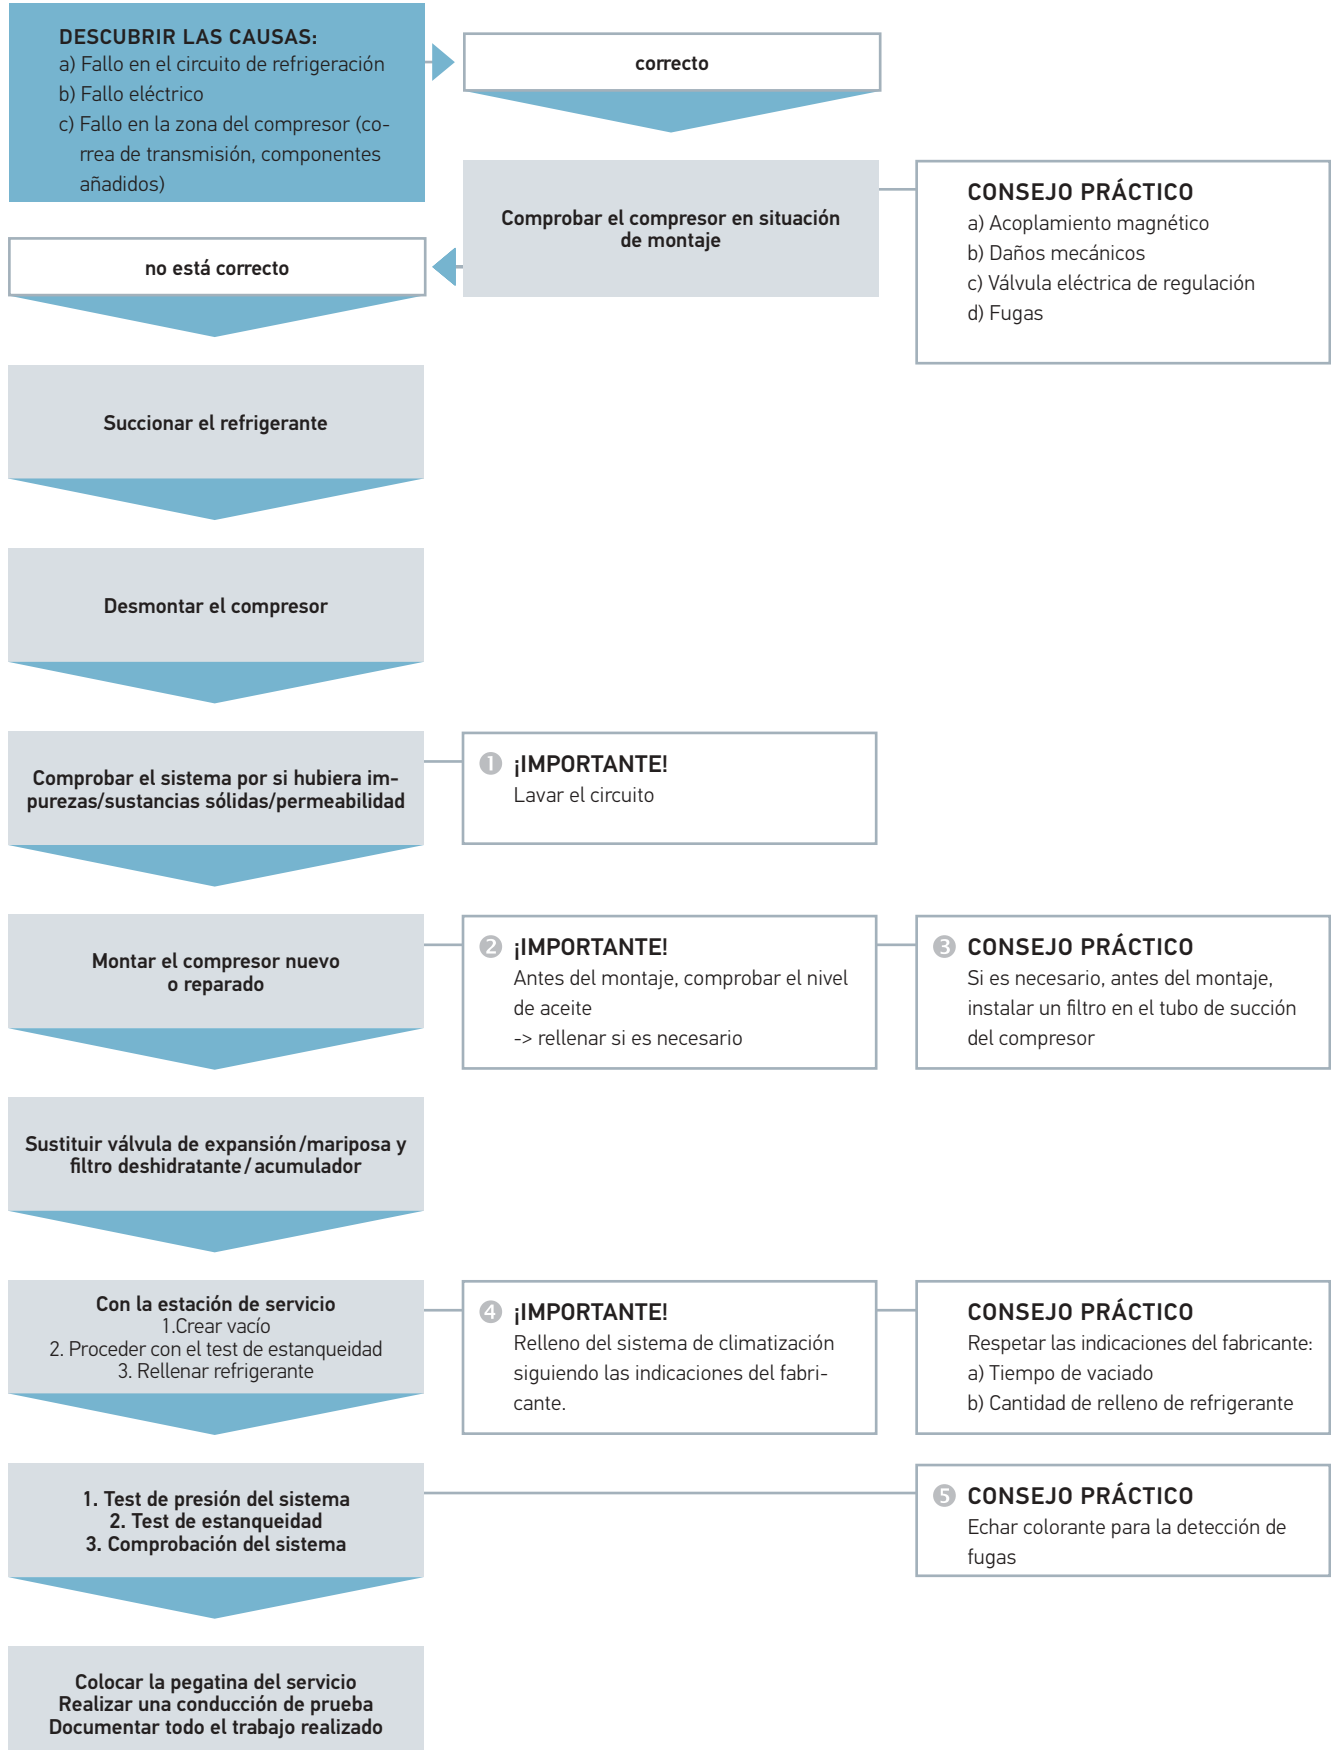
DESCUBRIR LAS CAUSAS:
a) Fallo en el circuito de refrigeración
b) Fallo eléctrico
c) Fallo en la zona del compresor (correa de transmisión, componentes añadidos)

correcto

Comprobar el compresor en situación de montaje

CONSEJO PRÁCTICO
a) Acoplamiento magnético
b) Daños mecánicos
c) Válvula eléctrica de regulación
d) Fugas

no está correcto

Succionar el refrigerante

Desmontar el compresor

Comprobar el sistema por si hubiera impurezas/sustancias sólidas/permeabilidad

1 ¡IMPORTANTE!
Lavar el circuito

Montar el compresor nuevo o reparado

2 ¡IMPORTANTE!
Antes del montaje, comprobar el nivel de aceite
-> rellenar si es necesario

3 CONSEJO PRÁCTICO
Si es necesario, antes del montaje, instalar un filtro en el tubo de succión del compresor

Sustituir válvula de expansión/mariposa y filtro deshidratante / acumulador

Con la estación de servicio
1.Crear vacío
2. Proceder con el test de estanqueidad
3. Rellenar refrigerante

4 ¡IMPORTANTE!
Relleno del sistema de climatización siguiendo las indicaciones del fabricante.

CONSEJO PRÁCTICO
Respetar las indicaciones del fabricante:
a) Tiempo de vaciado
b) Cantidad de relleno de refrigerante

1. Test de presión del sistema
2. Test de estanqueidad
3. Comprobación del sistema

5 CONSEJO PRÁCTICO
Echar colorante para la detección de fugas

Colocar la pegatina del servicio
Realizar una conducción de prueba
Documentar todo el trabajo realizado